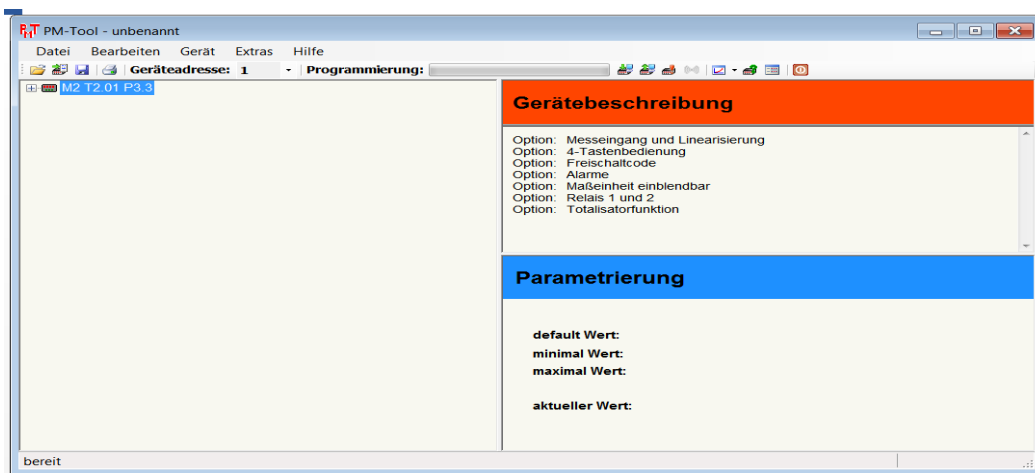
PM-Tool - unbenannt

Datei Bearbeiten Gerät Extras Hilfe

Geräteadresse: 1 Programmierung:

M2 T2.01 P3.3

Gerätebeschreibung

Option: Messeingang und Linearisierung
Option: 4-Tastenbedienung
Option: Freischaltcode
Option: Alarme
Option: Maßeinheit einblendbar
Option: Relais 1 und 2
Option: Totalisatorfunktion

Parametrierung

default Wert:
minimal Wert:
maximal Wert:

aktueller Wert:

bereit